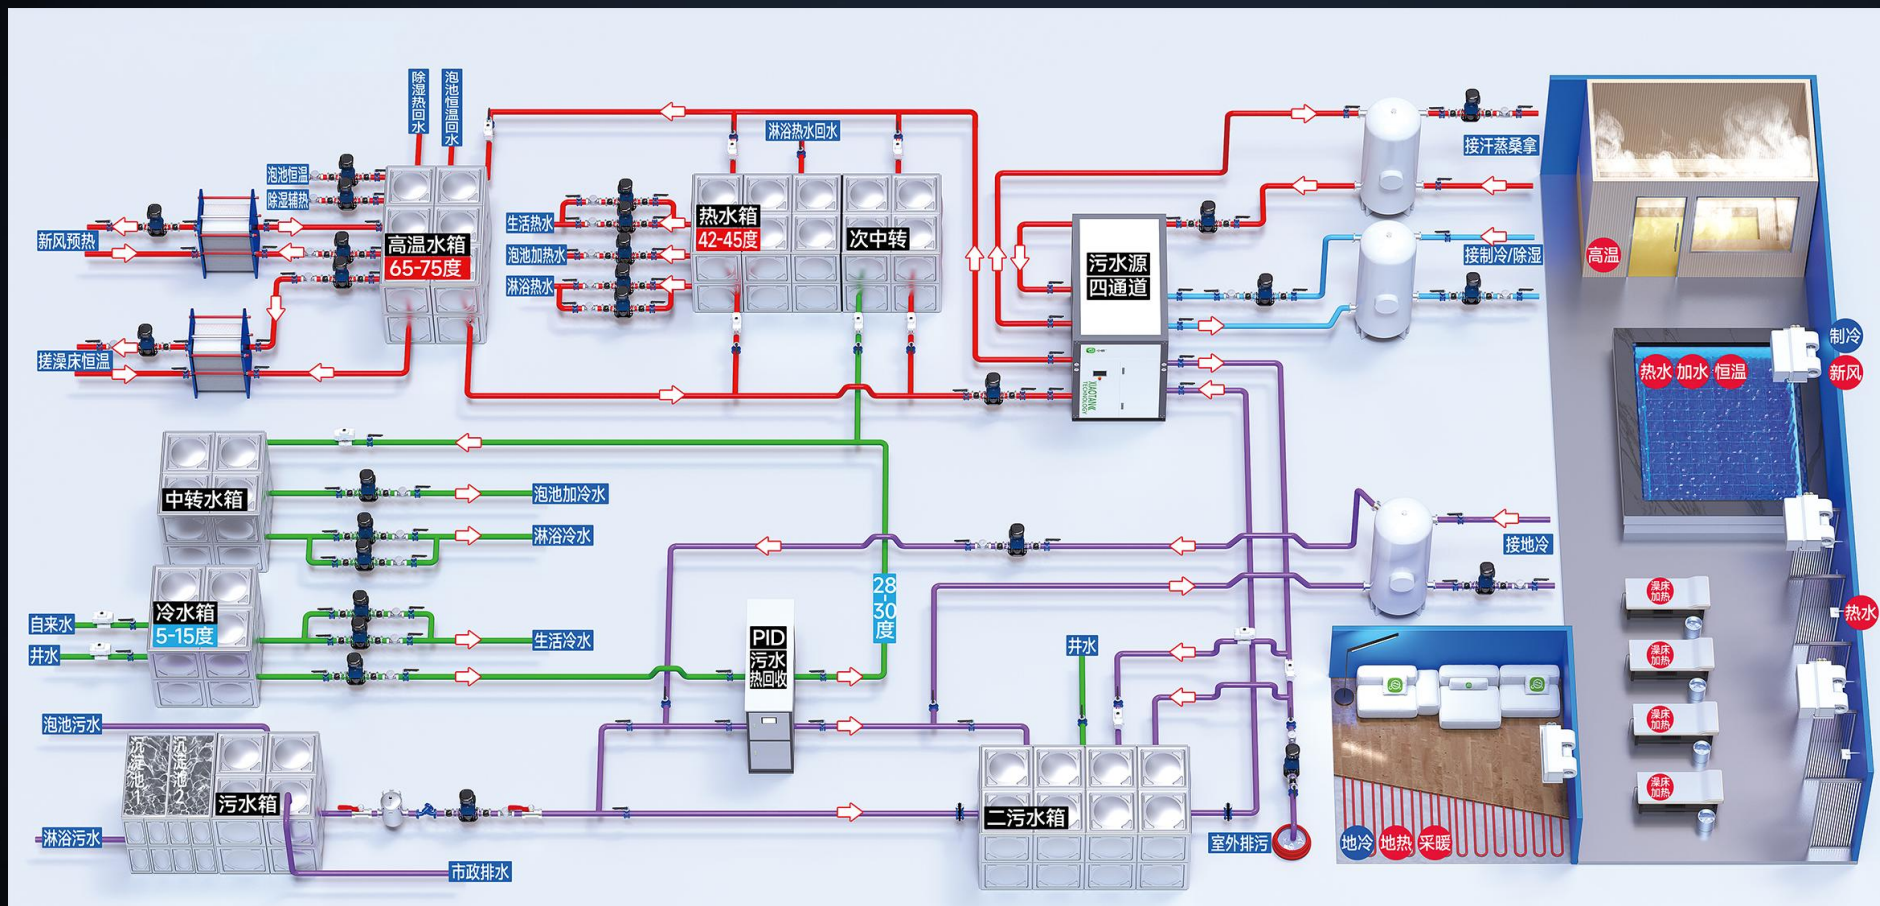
除湿热回水
泡池恒温回水
淋浴热水回水
泡池恒温
除湿辅热
新风预热
高温水箱
65-75度
生活热水
泡池加热水
淋浴热水
热水箱
42-45度
次中转
污水源四通道
接汗蒸桑拿
接制冷/除湿
高温
搓澡床恒温
制冷
热水
加水
恒温
新风
中转水箱
泡池加冷水
淋浴冷水
接地冷
冷水箱
5-15度
自来水
井水
生活冷水
28-30度
PID污水热回收
热水
井水
澡床加热
澡床加热
澡床加热
澡床加热
泡池污水
沉淀池1
沉淀池2
污水箱
淋浴污水
市政排水
二污水箱
室外排污
地冷
地热
采暖